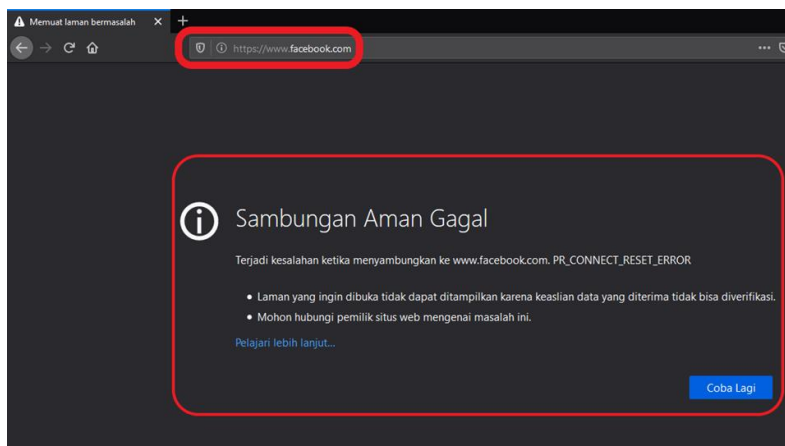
Memuat laman bermasalah

https://www.facebook.com

Sambungan Aman Gagal

Terjadi kesalahan ketika menyambungkan ke www.facebook.com. PR_CONNECT_RESET_ERROR

- Laman yang ingin dibuka tidak dapat ditampilkan karena keaslian data yang diterima tidak bisa diverifikasi.
- Mohon hubungi pemilik situs web mengenai masalah ini.

Pelajari lebih lanjut…

Coba Lagi